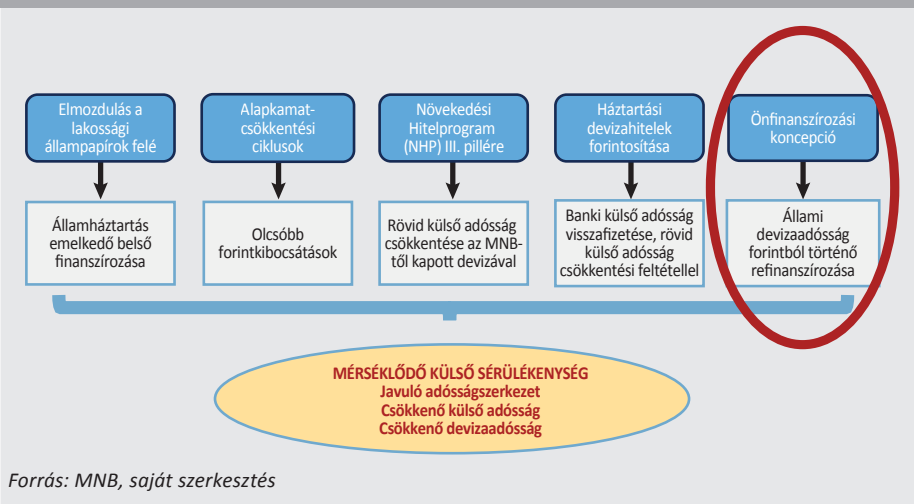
Elmozdulás a lakossági állampapírok felé

Államháztartás emelkedő belső finanszírozása

Alapkamat-csökkentési ciklusok

Olcsóbb forintkibocsátások

Növekedési Hitelprogram (NHP) III. pillére

Rövid külső adósság csökkentése az MNB-től kapott devizával

Háztartási devizahitelek forintosítása

Banki külső adósság visszafizetése, rövid külső adósság csökkentési feltétellel

Önfinanszírozási koncepció

Állami devizaadósság forintból történő refinanszírozása

MÉRSÉKLŐDŐ KÜLSŐ SÉRÜLÉKENYSÉG
Javuló adósságszerkezet
Csökkenő külső adósság
Csökkenő devizaadósság

Forrás: MNB, saját szerkesztés